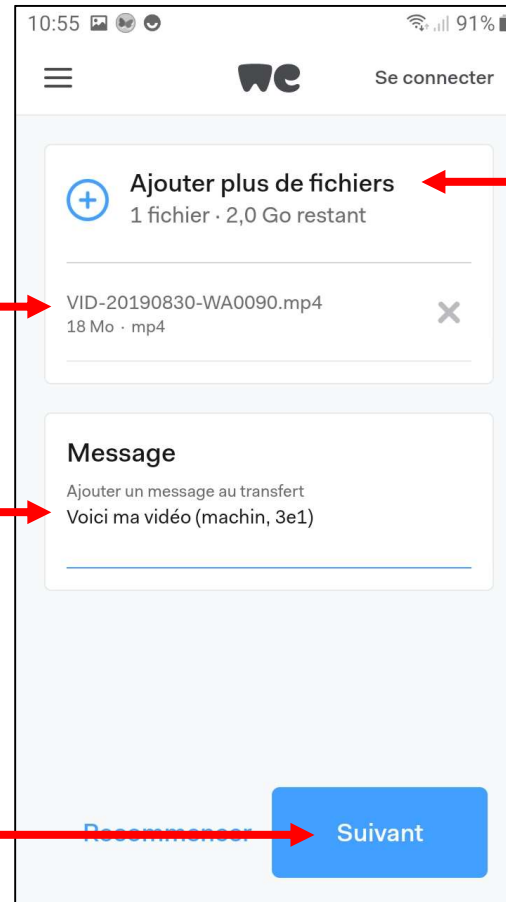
10:55 91%

we

Se connecter

Ajouter plus de fichiers
1 fichier · 2,0 Go restant

VID-20190830-WA0090.mp4
18 Mo · mp4

Message
Ajouter un message au transfert
Voici ma vidéo (machin, 3e1)

Recommencer

Suivant